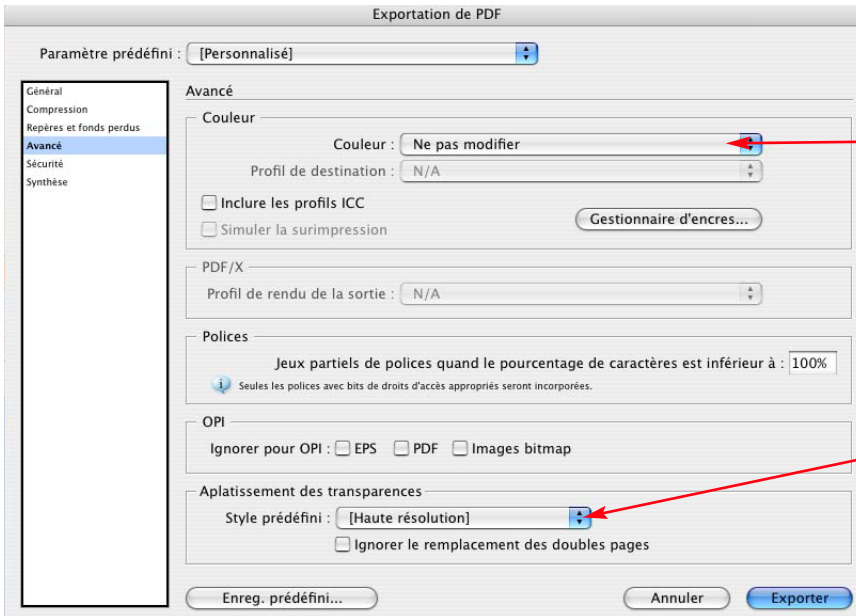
Exportation de PDF

Paramètre prédéfini : [Personnalisé]

Général
Compression
Repères et fonds perdus
Avancé
Sécurité
Synthèse

Avancé

Couleur

Couleur : Ne pas modifier

Profil de destination : N/A

Inclure les profils ICC

Simuler la surimpression

Gestionnaire d'encres...

PDF/X

Profil de rendu de la sortie : N/A

Polices

Jeux partiels de polices quand le pourcentage de caractères est inférieur à : 100%

Seules les polices avec bits de droits d'accès appropriés seront incorporées.

OPI

Ignorer pour OPI : EPS PDF Images bitmap

Aplatissement des transparences

Style prédéfini : [Haute résolution]

Ignorer le remplacement des doubles pages

Enreg. prédéfini...

Annuler

Exporter